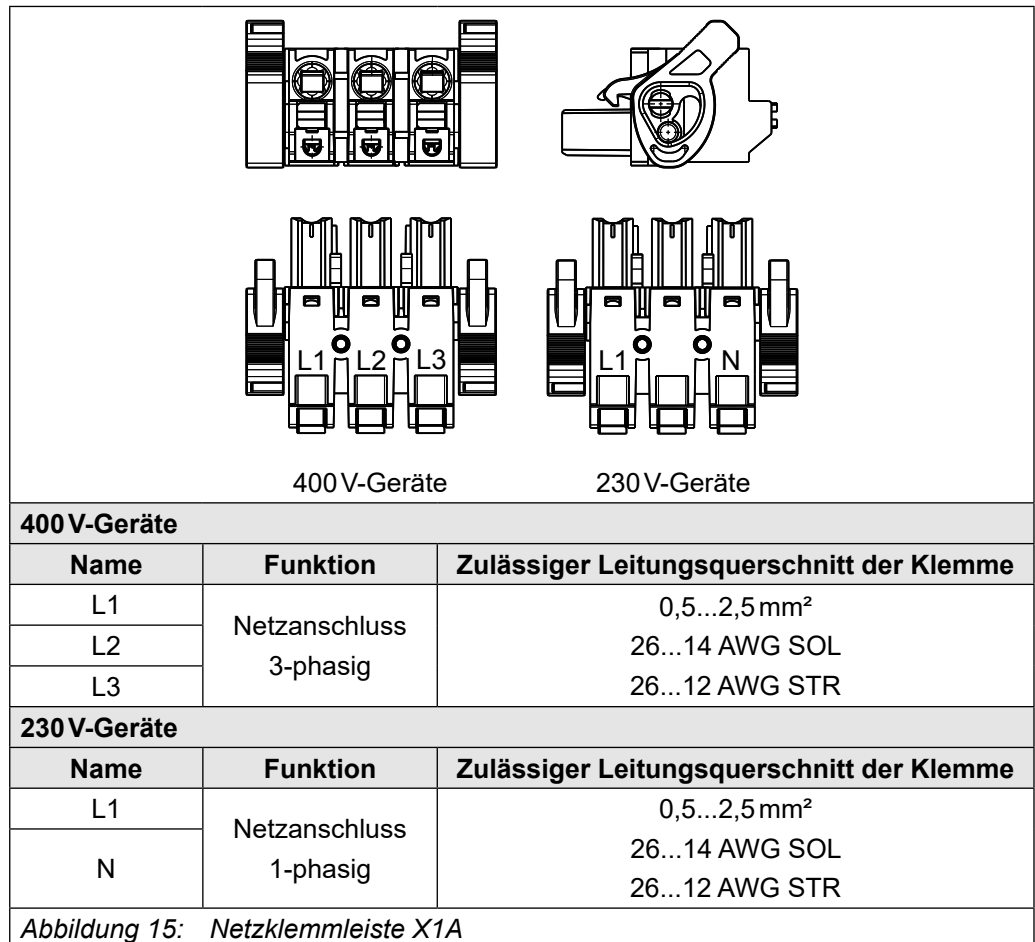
L1 L2 L3

L1 N

400 V-Geräte

230 V-Geräte

**400 V-Geräte**

| Name | Funktion | Zulässiger Leitungsquerschnitt der Klemme |
|---|---|---|
| L1 | Netzanschluss 3-phasig | 0,5...2,5 mm² |
| L2 | | 26...14 AWG SOL |
| L3 | | 26...12 AWG STR |

**230 V-Geräte**

| Name | Funktion | Zulässiger Leitungsquerschnitt der Klemme |
|---|---|---|
| L1 | Netzanschluss 1-phasig | 0,5...2,5 mm² |
| N | | 26...14 AWG SOL 26...12 AWG STR |

*Abbildung 15: Netzklemmleiste X1A*